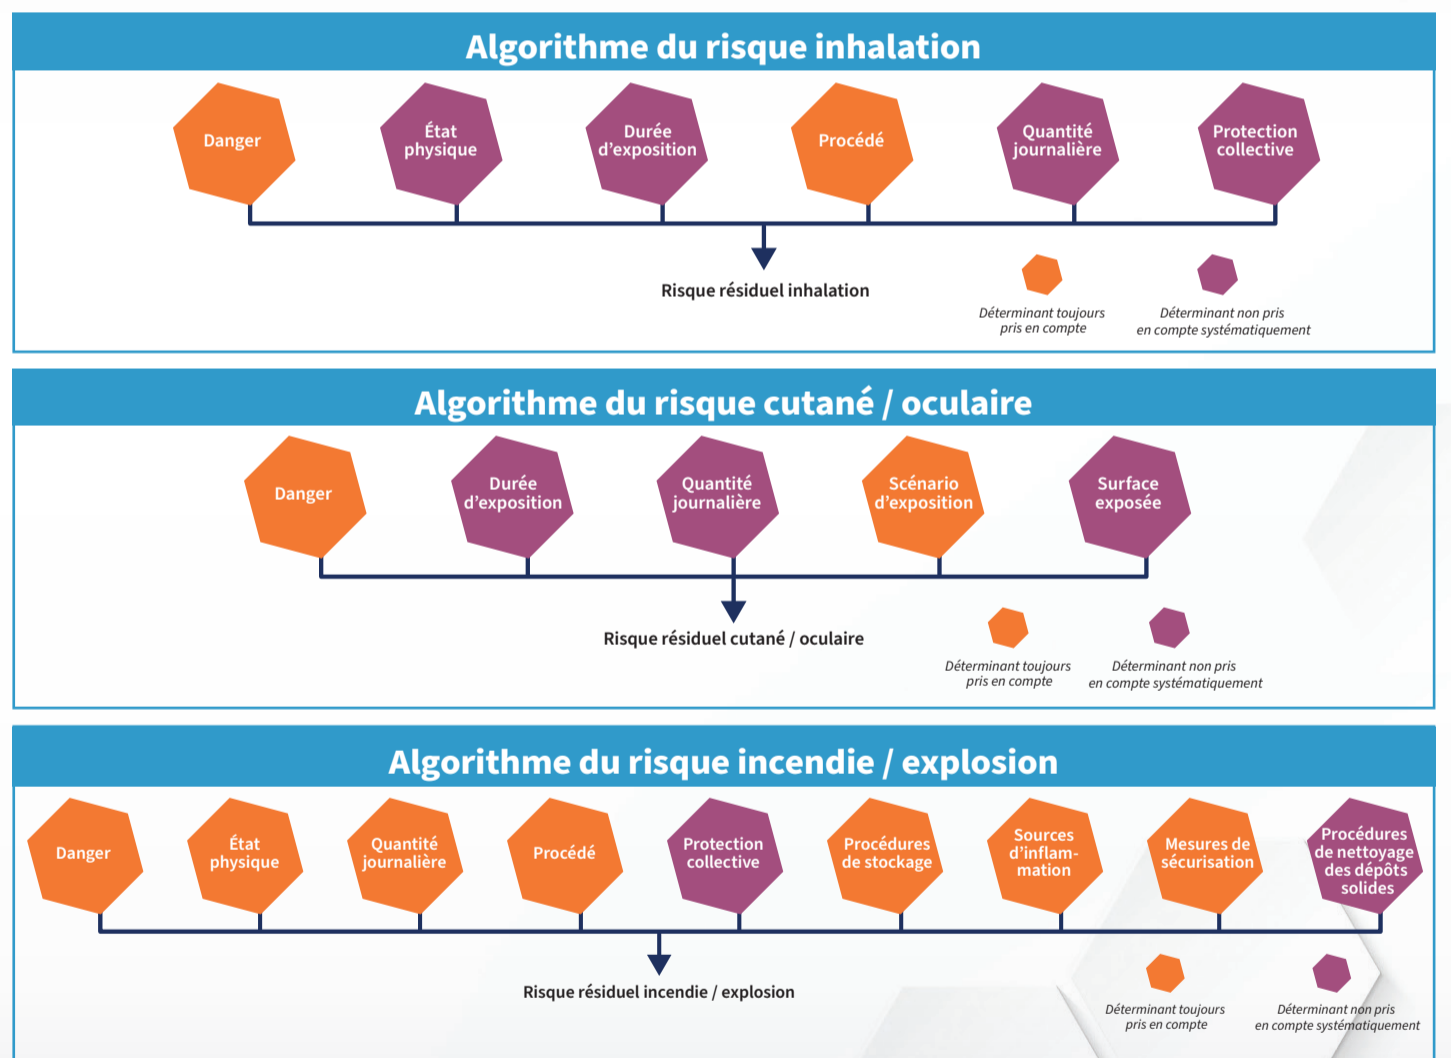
Algorithme du risque inhalation

Danger

État physique

Durée d'exposition

Procédé

Quantité journalière

Protection collective

Risque résiduel inhalation

Déterminant toujours pris en compte

Déterminant non pris en compte systématiquement

Algorithme du risque cutané / oculaire

Danger

Durée d'exposition

Quantité journalière

Scénario d'exposition

Surface exposée

Risque résiduel cutané / oculaire

Déterminant toujours pris en compte

Déterminant non pris en compte systématiquement

Algorithme du risque incendie / explosion

Danger

État physique

Quantité journalière

Procédé

Protection collective

Procédures de stockage

Sources d'inflammation

Mesures de sécurisation

Procédures de nettoyage des dépôts solides

Risque résiduel incendie / explosion

Déterminant toujours pris en compte

Déterminant non pris en compte systématiquement